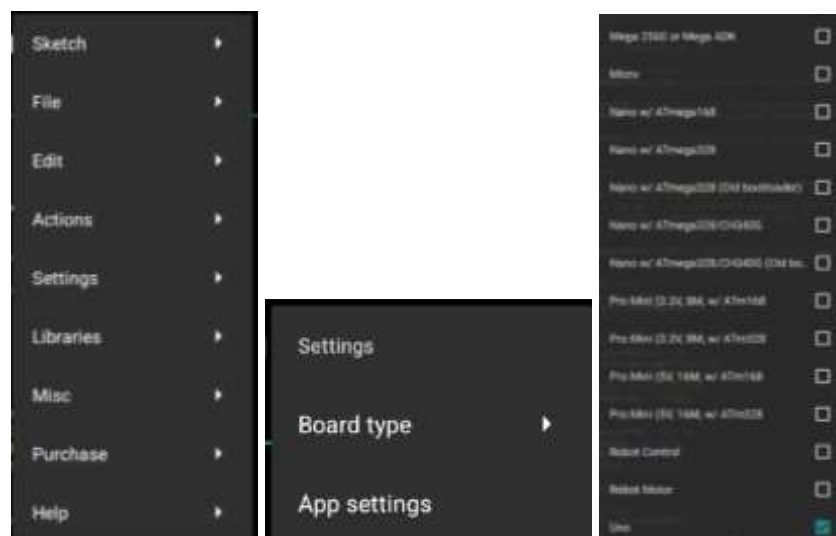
Sketch
File
Edit
Actions
Settings
Libraries
Misc
Purchase
Help

Settings
Board type
App settings

Mega 2560 or Mega ADK
Micro
Nano w/ ATmega168
Nano w/ ATmega328
Nano w/ ATmega328 (Old bootloader)
Nano w/ ATmega328/CH340G
Nano w/ ATmega328/CH340G (Old bo...
Pro Mini (3.3V, 8M, w/ ATm168
Pro Mini (3.3V, 8M, w/ ATm328
Pro Mini (5V, 16M, w/ ATm168
Pro Mini (5V, 16M, w/ ATm328
Robot Control
Robot Motor
Uno